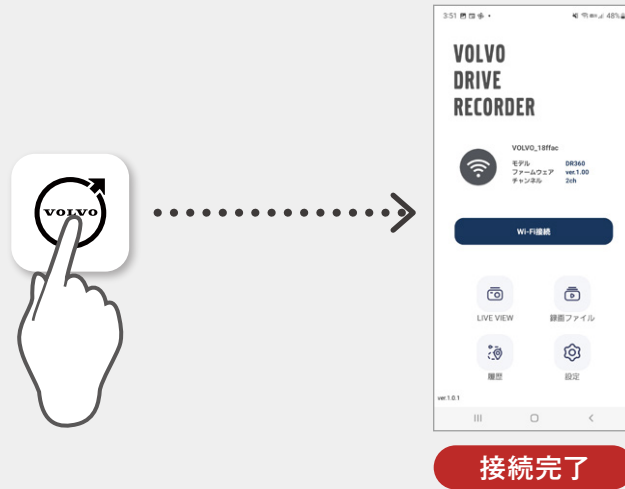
VOLVO

3:51

48%

VOLVO DRIVE RECORDER

VOLVO_18ffac

| モデル | DR360 |
|---|---|
| ファームウェア | ver.1.00 |
| チャンネル | 2ch |

Wi-Fi接続

LIVE VIEW

録画ファイル

履歴

設定

ver.1.0.1

接続完了